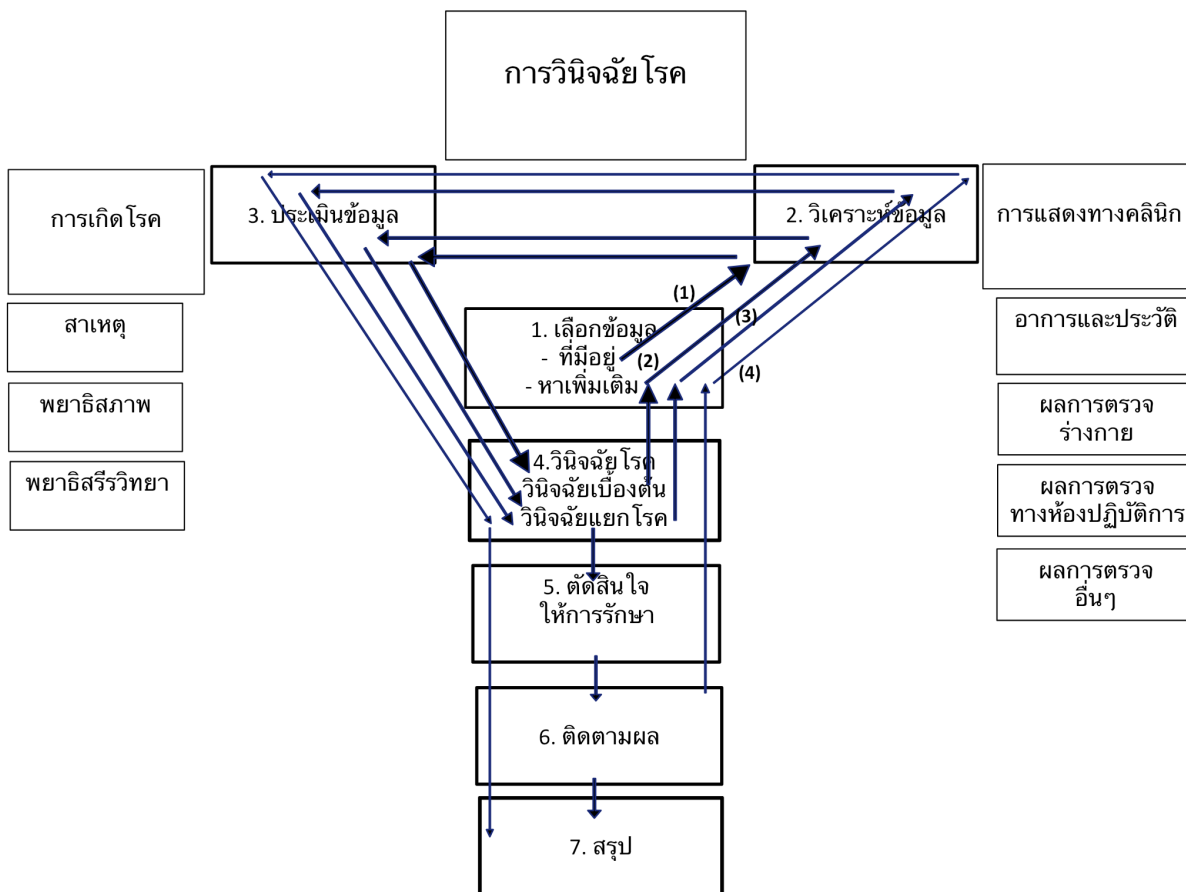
การวินิจฉัยโรค

การเกิดโรค

3. ประเมินข้อมูล

2. วิเคราะห์ข้อมูล

การแสดงทางคลินิก

สาเหตุ

พยาธิสภาพ

พยาธิสรีรวิทยา

(1)

(3)

1. เลือกข้อมูล
- ที่มีอยู่
- หาเพิ่มเติม

(2)

(4)

อาการและประวัติ

ผลการตรวจร่างกาย

ผลการตรวจทางห้องปฏิบัติการ

ผลการตรวจอื่นๆ

4.วินิจฉัยโรค
วินิจฉัยเบื้องต้น
วินิจฉัยแยกโรค

5. ตัดสินใจ
ให้การรักษา

6. ติดตามผล

7. สรุป